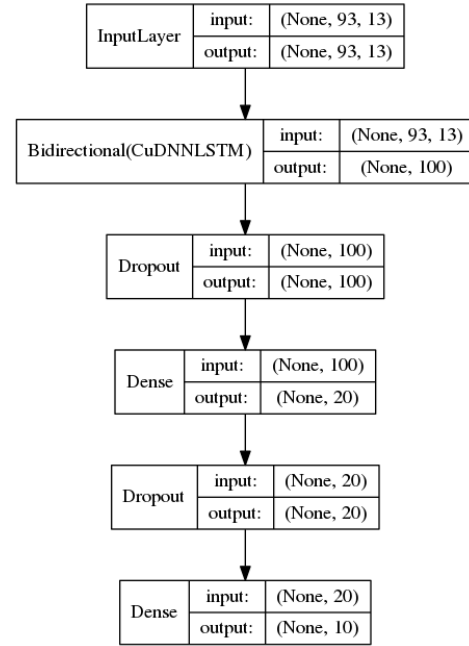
InputLayer
input: (None, 93, 13)
output: (None, 93, 13)

Bidirectional(CuDNNLSTM)
input: (None, 93, 13)
output: (None, 100)

Dropout
input: (None, 100)
output: (None, 100)

Dense
input: (None, 100)
output: (None, 20)

Dropout
input: (None, 20)
output: (None, 20)

Dense
input: (None, 20)
output: (None, 10)